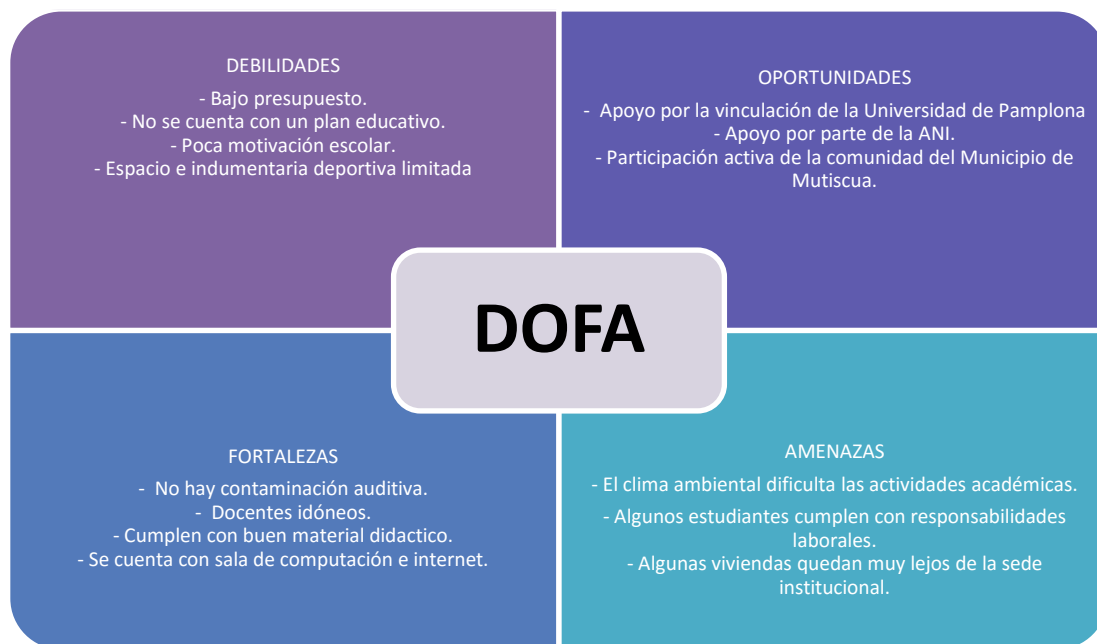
DEBILIDADES
- Bajo presupuesto.
- No se cuenta con un plan educativo.
- Poca motivación escolar.
- Espacio e indumentaria deportiva limitada

OPORTUNIDADES
- Apoyo por la vinculación de la Universidad de Pamplona
- Apoyo por parte de la ANI.
- Participación activa de la comunidad del Municipio de Mutiscua.

DOFA

FORTALEZAS
- No hay contaminación auditiva.
- Docentes idóneos.
- Cumplen con buen material didactico.
- Se cuenta con sala de computación e internet.

AMENAZAS
- El clima ambiental dificulta las actividades académicas.
- Algunos estudiantes cumplen con responsabilidades laborales.
- Algunas viviendas quedan muy lejos de la sede institucional.